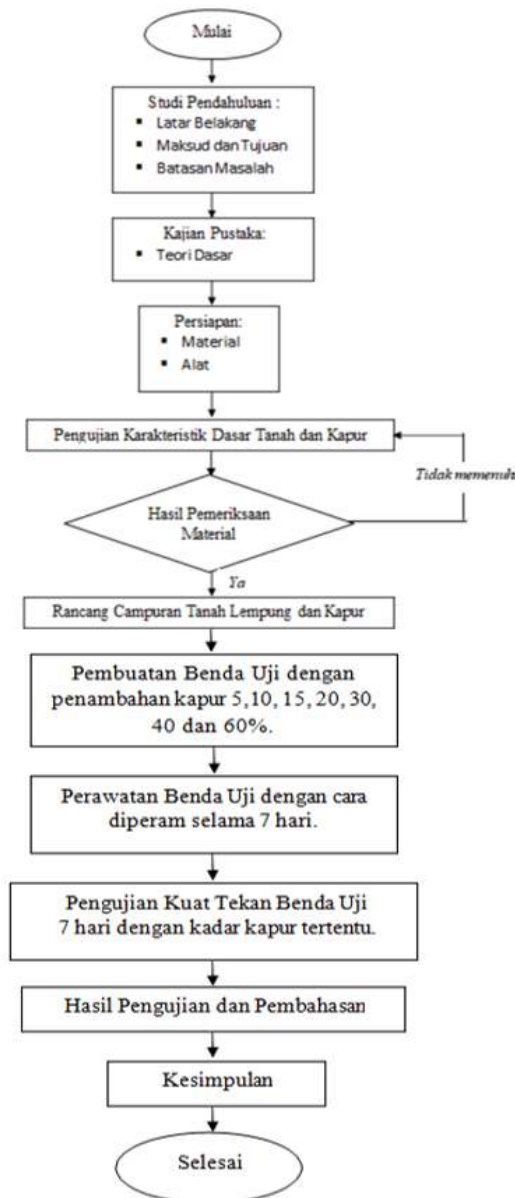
Mulai

Studi Pendahuluan :
- Latar Belakang
- Maksud dan Tujuan
- Batasan Masalah

Kajian Pustaka:
- Teori Dasar

Persiapan:
- Material
- Alat

Pengujian Karakteristik Dasar Tanah dan Kapur

Tidak memenuh

Hasil Pemeriksaan Material

Ya

Rancang Campuran Tanah Lempung dan Kapur

Pembuatan Benda Uji dengan penambahan kapur 5,10, 15, 20, 30, 40 dan 60%.

Perawatan Benda Uji dengan cara diperam selama 7 hari.

Pengujian Kuat Tekan Benda Uji 7 hari dengan kadar kapur tertentu.

Hasil Pengujian dan Pembahasan

Kesimpulan

Selesai